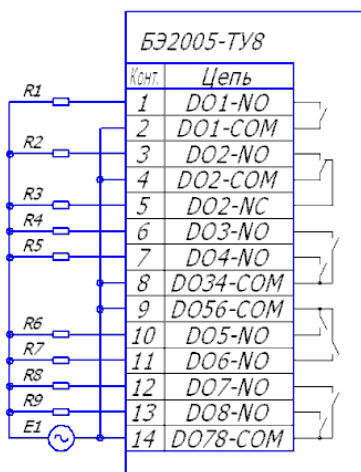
БЭ2005-ТУ8

| Конт. | Цепь |
|---|---|
| 1 | DO1-NO |
| 2 | DO1-COM |
| 3 | DO2-NO |
| 4 | DO2-COM |
| 5 | DO2-NC |
| 6 | DO3-NO |
| 7 | DO4-NO |
| 8 | DO34-COM |
| 9 | DO56-COM |
| 10 | DO5-NO |
| 11 | DO6-NO |
| 12 | DO7-NO |
| 13 | DO8-NO |
| 14 | DO78-COM |

R1
R2
R3
R4
R5
R6
R7
R8
R9
E1